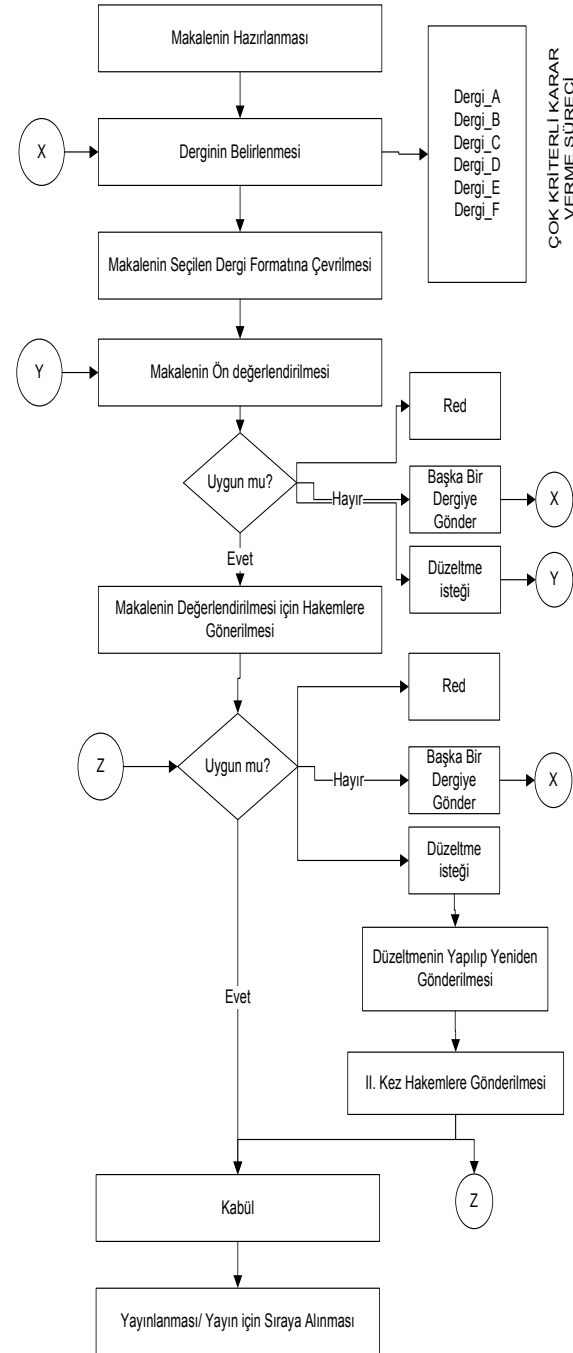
Makalenin Hazırlanması

X

Derginin Belirlenmesi

Dergi_A
Dergi_B
Dergi_C
Dergi_D
Dergi_E
Dergi_F

ÇOK KRİTERLİ KARAR VERME SÜRECİ

Makalenin Seçilen Dergi Formatına Çevrilmesi

Y

Makalenin Ön değerlendirilmesi

Red

Uygun mu?

Hayır

Başka Bir Dergiye Gönder

X

Evet

Düzeltme isteği

Y

Makalenin Değerlendirilmesi için Hakemlere Gönerilmesi

Red

Z

Uygun mu?

Hayır

Başka Bir Dergiye Gönder

X

Düzeltme isteği

Düzeltmenin Yapılıp Yeniden Gönderilmesi

Evet

II. Kez Hakemlere Gönderilmesi

Z

Kabül

Yayınlanması/ Yayın için Sıraya Alınması